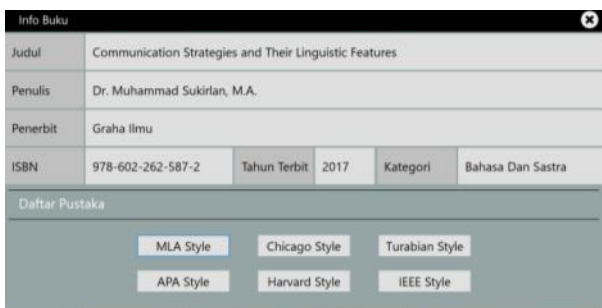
Info Buku

| Judul | Communication Strategies and Their Linguistic Features | | | | |
|---|---|---|---|---|---|
| Penulis | Dr. Muhammad Sukirlan, M.A. | | | | |
| Penerbit | Graha Ilmu | | | | |
| ISBN | 978-602-262-587-2 | Tahun Terbit | 2017 | Kategori | Bahasa Dan Sastra |

Daftar Pustaka

MLA Style
Chicago Style
Turabian Style
APA Style
Harvard Style
IEEE Style